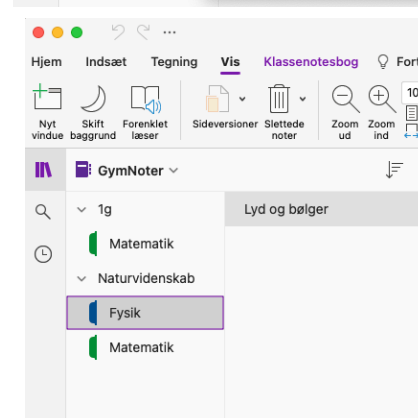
Hjem Indsæt Tegning Vis Klassenotesbog Fort

Nyt vindue
Skift baggrund
Forenklet læser
Sideversioner
Slettede noter
Zoom ud
Zoom ind
10

GymNoter

1g
Matematik
Naturvidenskab
Fysik
Matematik

Lyd og bølger